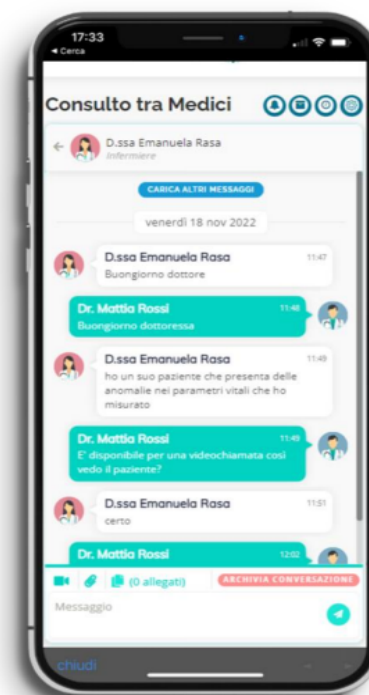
17:33
◂ Cerca

Consulto tra Medici

D.ssa Emanuela Rasa
Infermiere

CARICA ALTRI MESSAGGI

venerdì 18 nov 2022

D.ssa Emanuela Rasa 11:47
Buongiorno dottore

Dr. Mattia Rossi 11:48
Buongiorno dottoressa

D.ssa Emanuela Rasa 11:49
ho un suo paziente che presenta delle anomalie nei parametri vitali che ho misurato

Dr. Mattia Rossi 11:49
E' disponibile per una videochiamata così vedo il paziente?

D.ssa Emanuela Rasa 11:51
certo

Dr. Mattia Rossi 12:02

(0 allegati) ARCHIVIA CONVERSAZIONE

Messaggio

chiudi